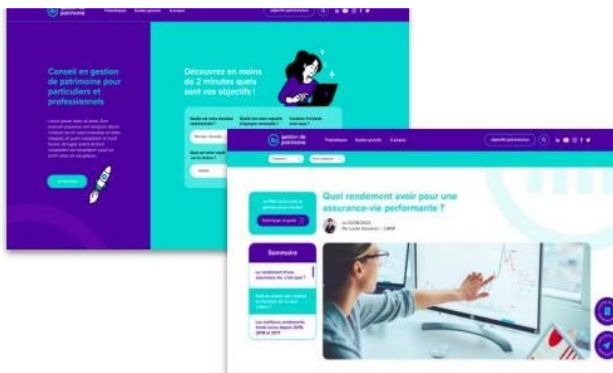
Conseil en gestion de patrimoine pour particuliers et professionnels

Découvrez en moins de 2 minutes quels sont vos objectifs !

gestion de patrimoine

Quel rendement avoir pour une assurance-vie performante ?

Sommaire